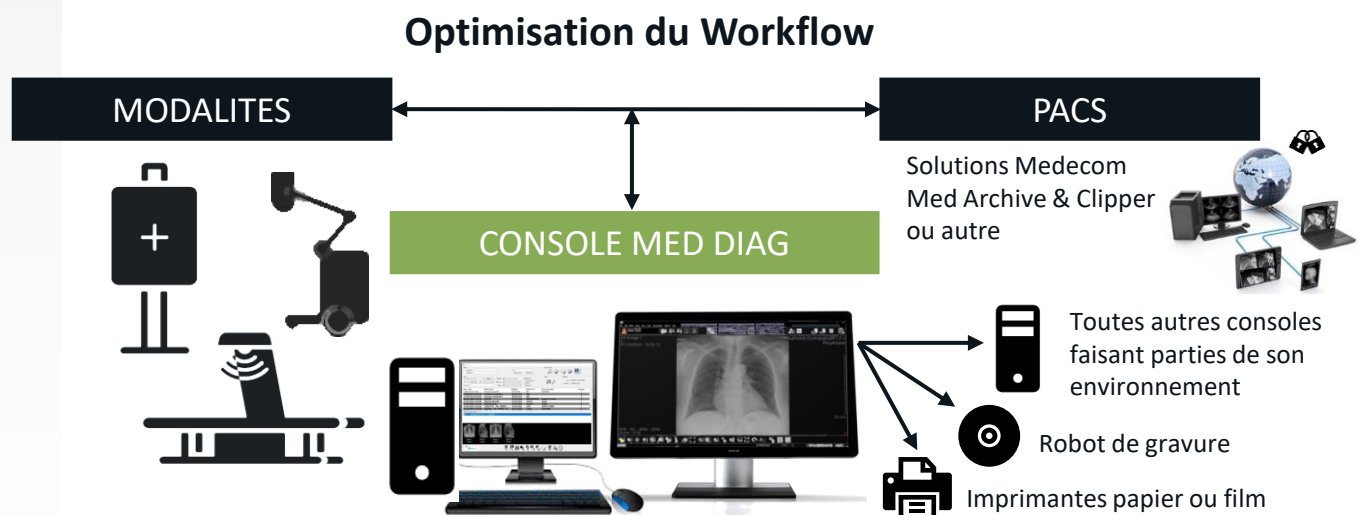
Optimisation du Workflow

MODALITES

PACS

Solutions Medecom Med Archive & Clipper ou autre

CONSOLE MED DIAG

Toutes autres consoles faisant parties de son environnement

Robot de gravure

Imprimantes papier ou film